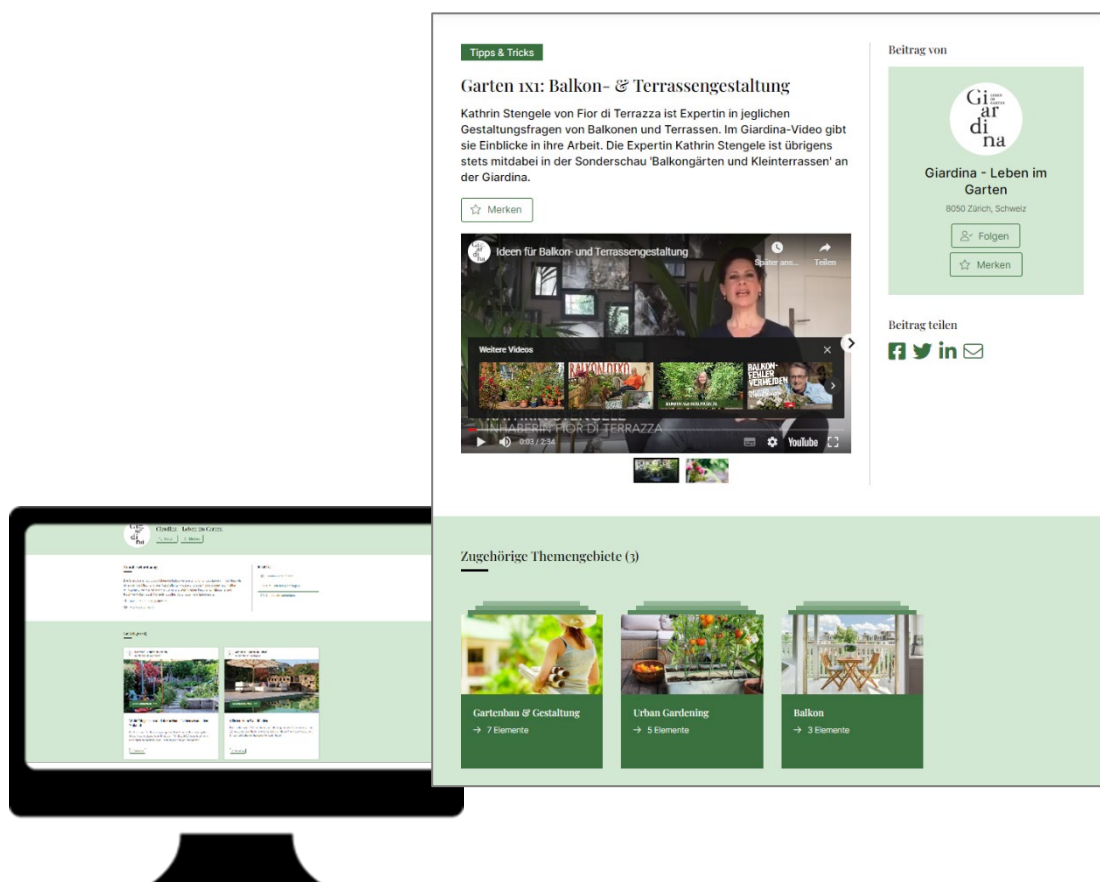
Tipps & Tricks

Garten 1x1: Balkon- & Terrassengestaltung

Kathrin Stengele von Fior di Terrazza ist Expertin in jeglichen Gestaltungsfragen von Balkonen und Terrassen. Im Giardina-Video gibt sie Einblicke in ihre Arbeit. Die Expertin Kathrin Stengele ist übrigens stets mitdabei in der Sonderschau 'Balkongärten und Kleinterrassen' an der Giardina.

Merken

Ideen für Balkon- und Terrassengestaltung

Später ans...

Teilen

Weitere Videos

BALKONDEKO

BALKON-FEHLER VERMEIDEN

INHABERIN FIOR DI TERRAZZA

0:03 / 2:34

YouTube

Beitrag von

Gi ar di na

Giardina - Leben im Garten

8050 Zürich, Schweiz

Folgen

Merken

Beitrag teilen

Zugehörige Themengebiete (3)

Gartenbau & Gestaltung

7 Elemente

Urban Gardening

5 Elemente

Balkon

3 Elemente